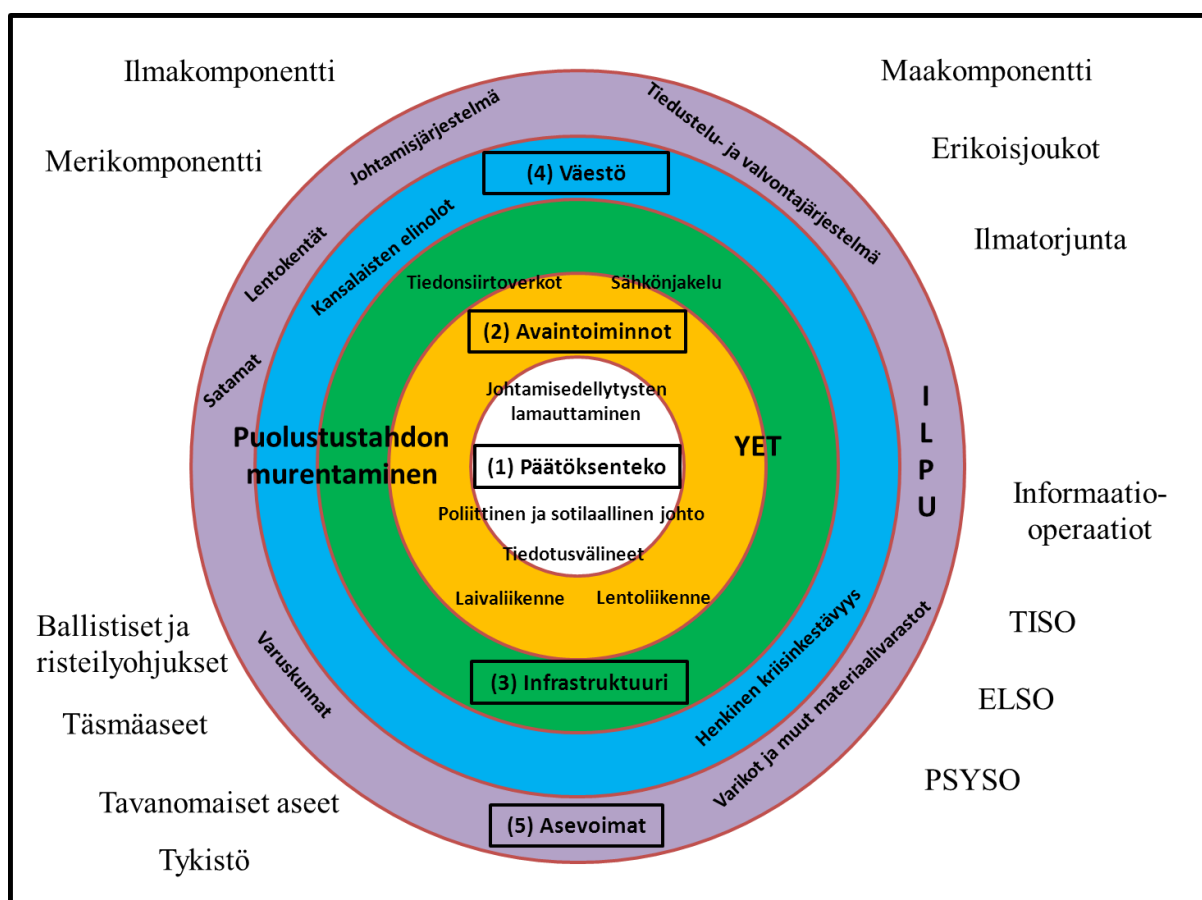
Ilmakomponentti

Maakomponentti

Merikomponentti

Erikoisjoukot

Ilmatorjunta

Johtamisjärjestelmä

Tiedustelu- ja valvontajärjestelmä

(4) Väestö

Lentokentät

Kansalaisten elinolot

Satamat

Tiedonsiirtoverkot

Sähkönjakelu

(2) Avaintoiminnot

Johtamisedellytysten lamauttaminen

Puolustustahdon murentaminen

(1) Päätöksenteko

YET

I L P U

Informaatio-operaatiot

Poliittinen ja sotilaallinen johto

Tiedotusvälineet

Laivaliikenne

Lentoliikenne

Ballistiset ja risteilyohjukset

Varuskunnat

Henkinen kriisinkestävyys

TISO

(3) Infrastruktuuri

Varikot ja muut materiaalivarastot

ELSO

Täsmäaseet

PSYSO

Tavanomaiset aseet

(5) Asevoimat

Tykistö